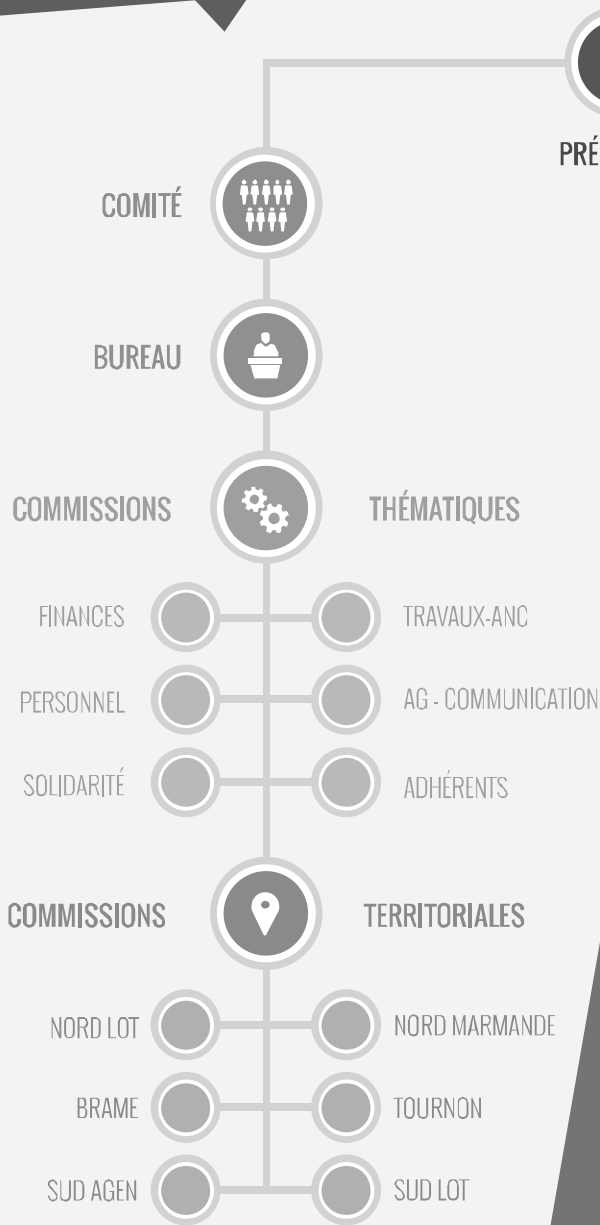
PRÉ

COMITÉ

BUREAU

COMMISSIONS THÉMATIQUES

FINANCES

TRAVAUX-ANC

PERSONNEL

AG - COMMUNICATION

SOLIDARITÉ

ADHÉRENTS

COMMISSIONS TERRITORIALES

NORD LOT

NORD MARMANDE

BRAME

TOURNON

SUD AGEN

SUD LOT